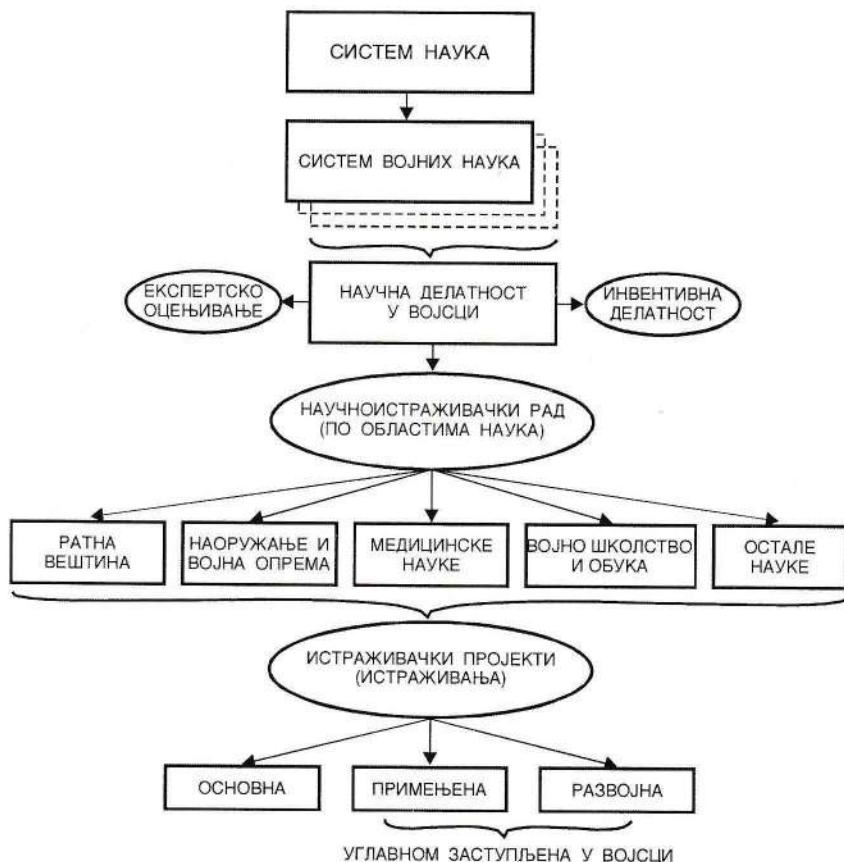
СИСТЕМ НАУКА

СИСТЕМ ВОЈНИХ НАУКА

ЕКСПЕРТСКО ОЦЕЊИВАЊЕ

НАУЧНА ДЕЛАТНОСТ У ВОЈСЦИ

ИНВЕНТИВНА ДЕЛАТНОСТ

НАУЧНОИСТРАЖИВАЧКИ РАД (ПО ОБЛАСТИМА НАУКА)

РАТНА ВЕШТИНА

НАОРУЖАЊЕ И ВОЈНА ОПРЕМА

МЕДИЦИНСКЕ НАУКЕ

ВОЈНО ШКОЛСТВО И ОБУКА

ОСТАЛЕ НАУКЕ

ИСТРАЖИВАЧКИ ПРОЈЕКТИ (ИСТРАЖИВАЊА)

ОСНОВНА

ПРИМЕЊЕНА

РАЗВОЈНА

УГЛАВНОМ ЗАСТУПЉЕНА У ВОЈСЦИ